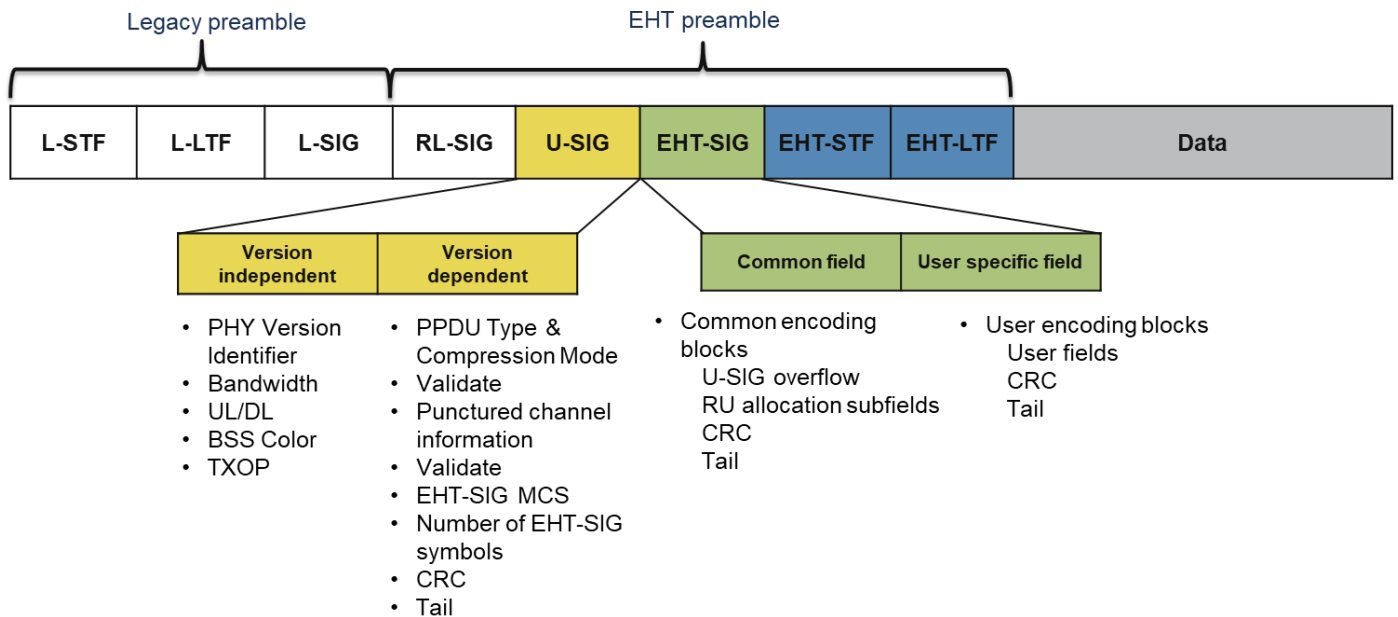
Legacy preamble

EHT preamble

| L-STF | L-LTF | L-SIG | RL-SIG | U-SIG | EHT-SIG | EHT-STF | EHT-LTF | Data |
|---|---|---|---|---|---|---|---|---|

| Version independent | Version dependent |
|---|---|

| Common field | User specific field |
|---|---|

- PHY Version Identifier
- Bandwidth
- UL/DL
- BSS Color
- TXOP

- PPDU Type & Compression Mode
- Validate
- Punctured channel information
- Validate
- EHT-SIG MCS
- Number of EHT-SIG symbols
- CRC
- Tail

- Common encoding blocks
U-SIG overflow
RU allocation subfields
CRC
Tail

- User encoding blocks
User fields
CRC
Tail